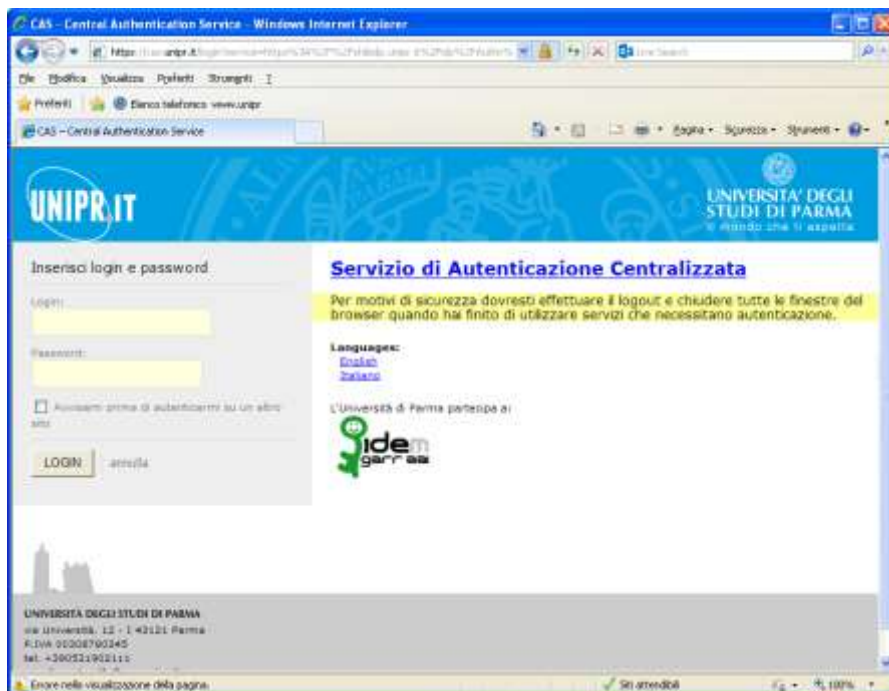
CAS - Central Authentication Service - Windows Internet Explorer

https://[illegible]unipr.it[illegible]

Live Search

File Modifica Visualizza Preferiti Strumenti ?

Preferiti Elenco telefonico www.unipr

CAS – Central Authentication Service

Pagina • Sicurezza • Strumenti •

UNIPR.IT

UNIVERSITA' DEGLI STUDI DI PARMA
Il mondo che ti aspetta

Inserisci login e password

Login:

Password:

Avvisami prima di autenticarmi su un altro sito

LOGIN annulla

Servizio di Autenticazione Centralizzata

Per motivi di sicurezza dovresti effettuare il logout e chiudere tutte le finestre del browser quando hai finito di utilizzare servizi che necessitano autenticazione.

Languages:
English
Italiano

L'Università di Parma partecipa a:

idem garr

UNIVERSITA DEGLI STUDI DI PARMA
Via Università, 12 - I 43121 Parma
P.IVA 00308780345
tel. +390521902111

Errore nella visualizzazione della pagina.

Siti attendibili

100%